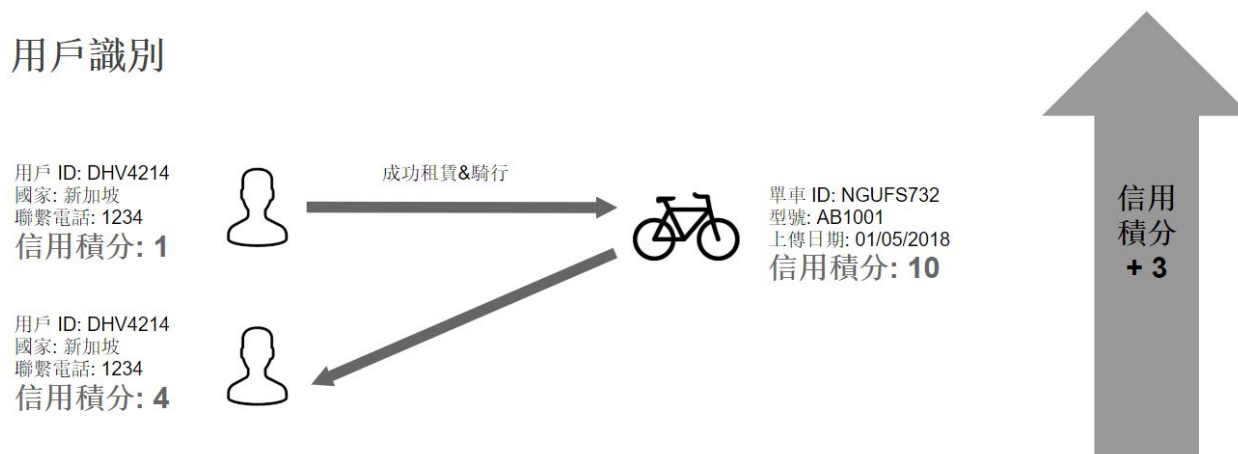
用戶識別

用戶 ID: DHV4214
國家: 新加坡
聯繫電話: 1234
信用積分: 1

成功租賃&騎行

單車 ID: NGUFS732
型號: AB1001
上傳日期: 01/05/2018
信用積分: 10

用戶 ID: DHV4214
國家: 新加坡
聯繫電話: 1234
信用積分: 4

信用
積分
+ 3